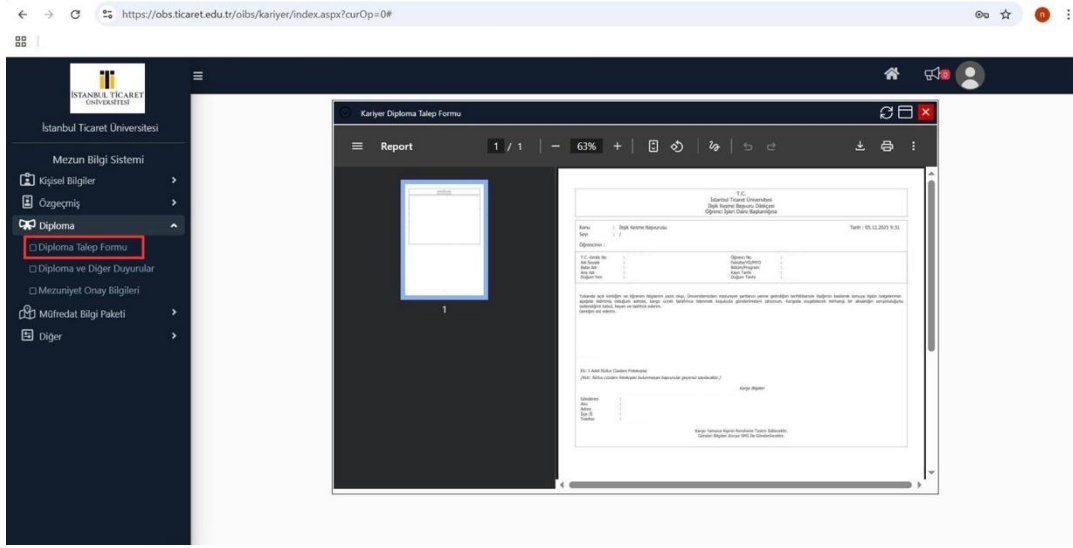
https://obs.ticaret.edu.tr/oibs/kariyer/index.aspx?curOp=0#

İSTANBUL TİCARET ÜNİVERSİTESİ

İstanbul Ticaret Üniversitesi

Mezun Bilgi Sistemi

Kişisel Bilgiler

Özgeçmiş

Diploma

Diploma Talep Formu

Diploma ve Diğer Duyurular

Mezuniyet Onay Bilgileri

Müfredat Bilgi Paketi

Diğer

Kariyer Diploma Talep Formu

Report 1 / 1 − 63% +

1

T.C.
İstanbul Ticaret Üniversitesi
İlişik Kesme Başvuru Dilekçesi
Öğrenci İşleri Daire Başkanlığına

Konu : İlişik Kesme Başvurusu
Sayı : /

Tarih : 05.11.2025 9:31

Öğrencinin :

T.C. Kimlik No :
Adı Soyadı :
Baba Adı :
Ana Adı :
Doğum Yeri :
Öğrenci No :
Fakülte/YO/MYO :
Bölüm/Program :
Kayıt Tarihi :
Doğum Tarihi :

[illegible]

Ek: 1 Adet Kuku Cüzdanı Fotokopisi
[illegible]

Kargo Bilgileri

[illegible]

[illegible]